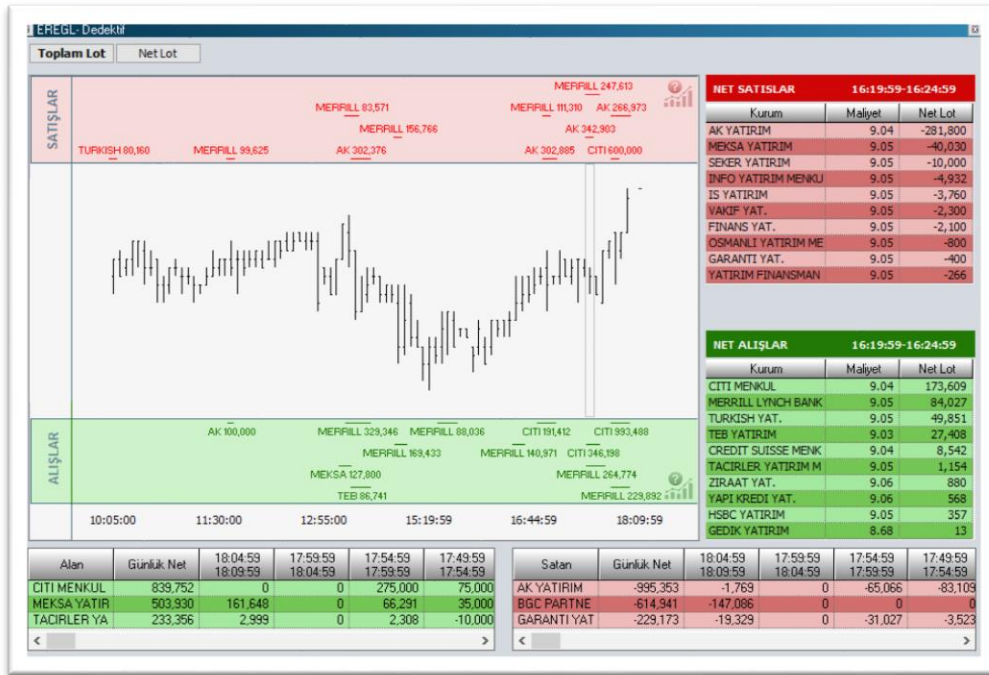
EREGL- Dedektif

Toplam Lot | Net Lot

SATIŞLAR

MERRILL 247,613
MERRILL 83,571
MERRILL 111,310 AK 266,973
MERRILL 156,766
AK 342,903
TURKISH 80,160 MERRILL 99,625 AK 302,376 AK 302,885 CITI 600,000

ALIŞLAR

AK 100,000 MERRILL 329,346 MERRILL 88,036 CITI 191,412 CITI 993,488
MERRILL 169,433 MERRILL 140,971 CITI 346,198
MEKSA 127,800 MERRILL 264,774
TEB 86,741 MERRILL 229,892

10:05:00 11:30:00 12:55:00 15:19:59 16:44:59 18:09:59

| NET SATIŞLAR | 16:19:59-16:24:59 | |
|---|---|---|
| Kurum | Maliyet | Net Lot |
| AK YATIRIM | 9.04 | -281,800 |
| MEKSA YATIRIM | 9.05 | -40,030 |
| SEKER YATIRIM | 9.05 | -10,000 |
| INFO YATIRIM MENKU | 9.05 | -4,932 |
| IS YATIRIM | 9.05 | -3,760 |
| VAKIF YAT. | 9.05 | -2,300 |
| FINANS YAT. | 9.05 | -2,100 |
| OSMANLI YATIRIM ME | 9.05 | -800 |
| GARANTI YAT. | 9.05 | -400 |
| YATIRIM FINANSMAN | 9.05 | -266 |

| NET ALIŞLAR | 16:19:59-16:24:59 | |
|---|---|---|
| Kurum | Maliyet | Net Lot |
| CITI MENKUL | 9.04 | 173,609 |
| MERRILL LYNCH BANK | 9.05 | 84,027 |
| TURKISH YAT. | 9.05 | 49,851 |
| TEB YATIRIM | 9.03 | 27,408 |
| CREDIT SUISSE MENK | 9.04 | 8,542 |
| TACIRLER YATIRIM M | 9.05 | 1,154 |
| ZIRAAT YAT. | 9.06 | 880 |
| YAPI KREDI YAT. | 9.06 | 568 |
| HSBC YATIRIM | 9.05 | 357 |
| GEDIK YATIRIM | 8.68 | 13 |

| Alan | Günlük Net | 18:04:59 18:09:59 | 17:59:59 18:04:59 | 17:54:59 17:59:59 | 17:49:59 17:54:59 |
|---|---|---|---|---|---|
| CITI MENKUL | 839,752 | 0 | 0 | 275,000 | 75,000 |
| MEKSA YATIR | 503,930 | 161,648 | 0 | 66,291 | 35,000 |
| TACIRLER YA | 233,356 | 2,999 | 0 | 2,308 | -10,000 |

| Satan | Günlük Net | 18:04:59 18:09:59 | 17:59:59 18:04:59 | 17:54:59 17:59:59 | 17:49:59 17:54:59 |
|---|---|---|---|---|---|
| AK YATIRIM | -995,353 | -1,769 | 0 | -65,066 | -83,109 |
| BGC PARTNE | -614,941 | -147,086 | 0 | 0 | 0 |
| GARANTI YAT | -229,173 | -19,329 | 0 | -31,027 | -3,523 |